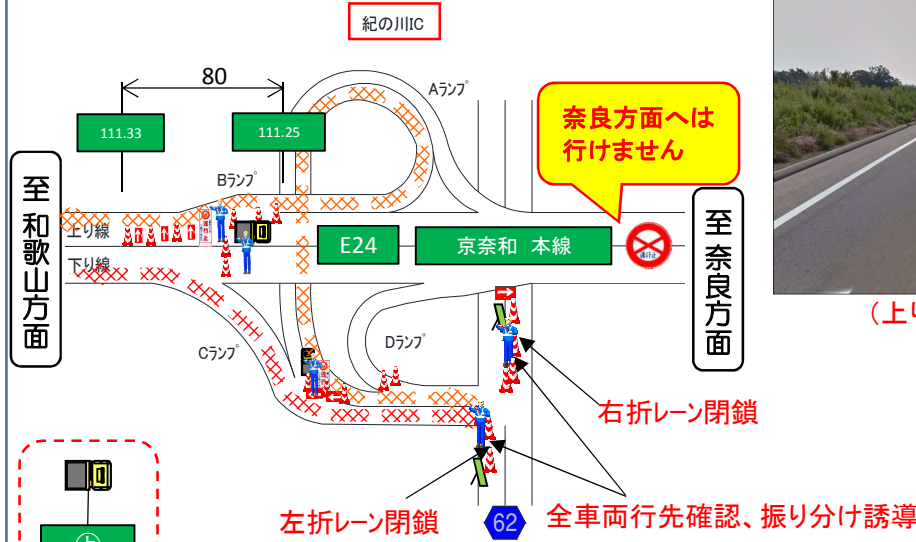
紀の川IC

80

111.33

111.25

Aランプ

奈良方面へは行けません

Bランプ

至 和歌山方面

上り線

下り線

E24

京奈和　本線

至 奈良方面

Cランプ

Dランプ

右折レーン閉鎖

左折レーン閉鎖

62

全車両行先確認、振り分け誘導

（上り